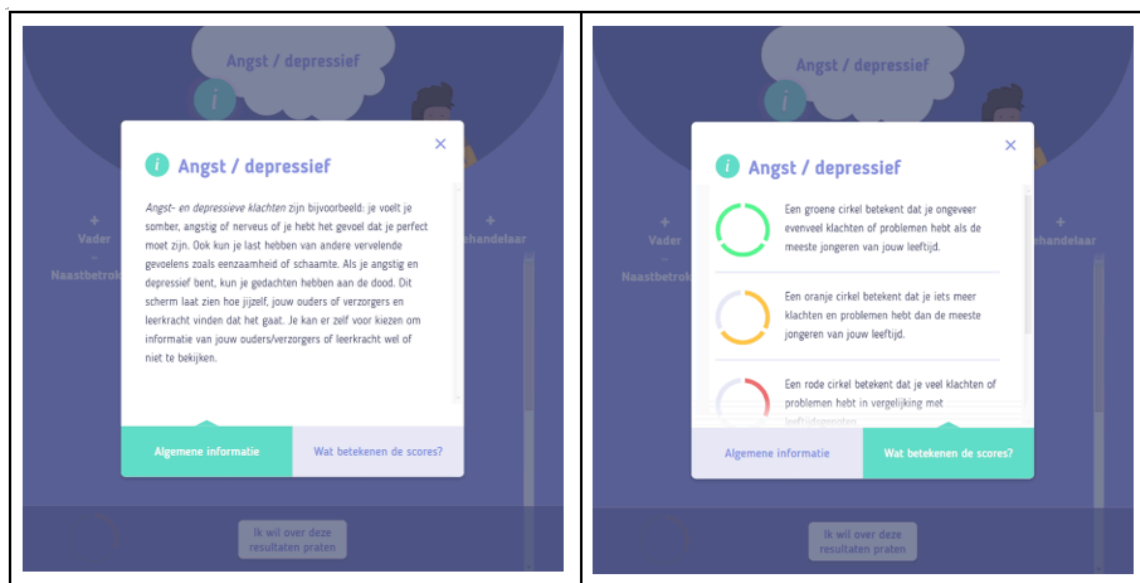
Angst / depressief

+
Vader
−
Naastbetrok

+
ehandelaar

Angst / depressief

×

*Angst- en depressieve klachten* zijn bijvoorbeeld: je voelt je somber, angstig of nerveus of je hebt het gevoel dat je perfect moet zijn. Ook kun je last hebben van andere vervelende gevoelens zoals eenzaamheid of schaamte. Als je angstig en depressief bent, kun je gedachten hebben aan de dood. Dit scherm laat zien hoe jijzelf, jouw ouders of verzorgers en leerkracht vinden dat het gaat. Je kan er zelf voor kiezen om informatie van jouw ouders/verzorgers of leerkracht wel of niet te bekijken.

Algemene informatie

Wat betekenen de scores?

Ik wil over deze resultaten praten

Angst / depressief

+
Vader
−
Naastbetrok

+
ehandelaar

Angst / depressief

×

Een groene cirkel betekent dat je ongeveer evenveel klachten of problemen hebt als de meeste jongeren van jouw leeftijd.

Een oranje cirkel betekent dat je iets meer klachten en problemen hebt dan de meeste jongeren van jouw leeftijd.

Een rode cirkel betekent dat je veel klachten of problemen hebt in vergelijking met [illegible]

Algemene informatie

Wat betekenen de scores?

Ik wil over deze resultaten praten